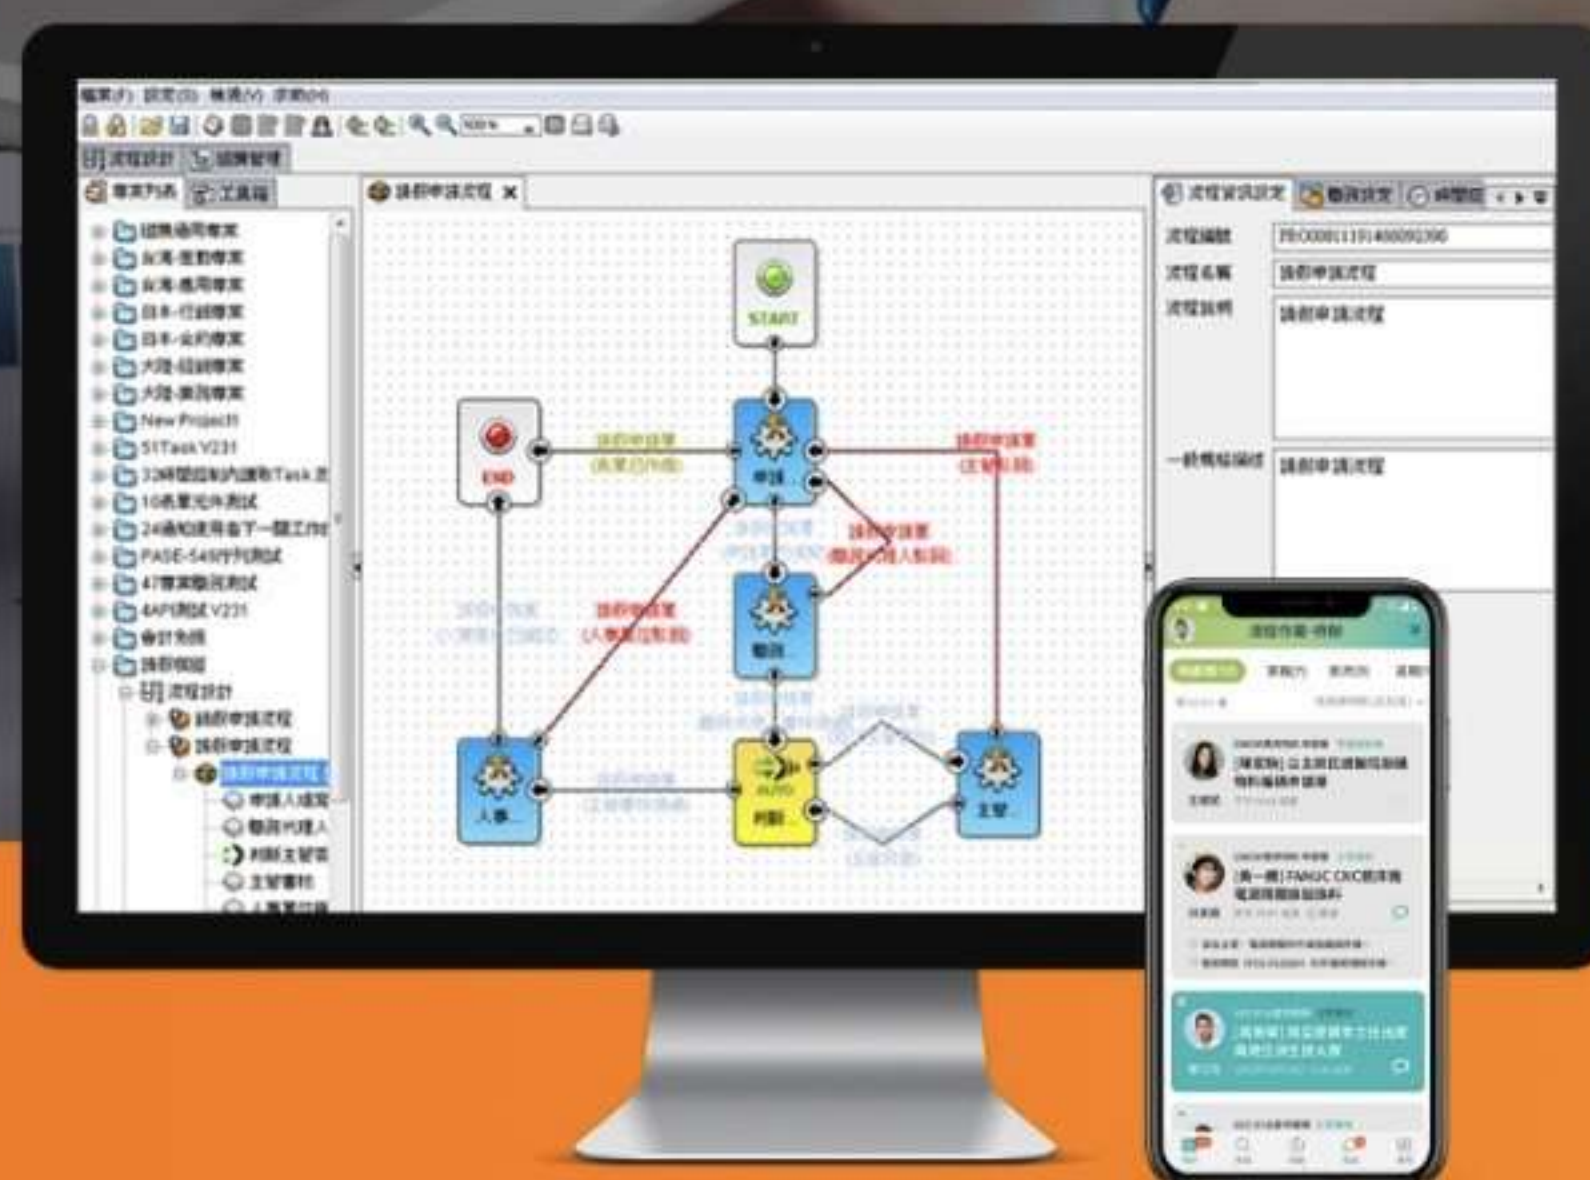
檔案(F) 設定(S) 檢視(V) 說明(H)

流程設計 | 組織管理

專案列表 | 工具箱

組織通用專案
台灣-生動專案
台灣-通用專案
日本-行銷專案
日本-合約專案
大陸-招銷專案
大陸-業務專案
New Project
51Task V231
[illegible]
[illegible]
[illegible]
PASE-549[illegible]
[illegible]
4API測試 V231
會計免稅
請假相關
流程設計
請假申請流程
請假申請流程
請假申請流程
申請人填寫
職務代理人
判斷主管簽
主管審核

請假申請流程 ×

START
END
申請...
職務...
人事...
AUTO
判斷...
主管...

請假申請單 (核准已作廢)
請假申請單 (主管駁回)
請假申請單 (職務代理人駁回)
請假申請單 (人事單位駁回)

流程資訊設定 | 職務設定 | 時間設

流程編號 PEO00011191400009200
流程名稱 請假申請流程
流程說明 請假申請流程
一般模組描述 請假申請流程

流程作業-待辦